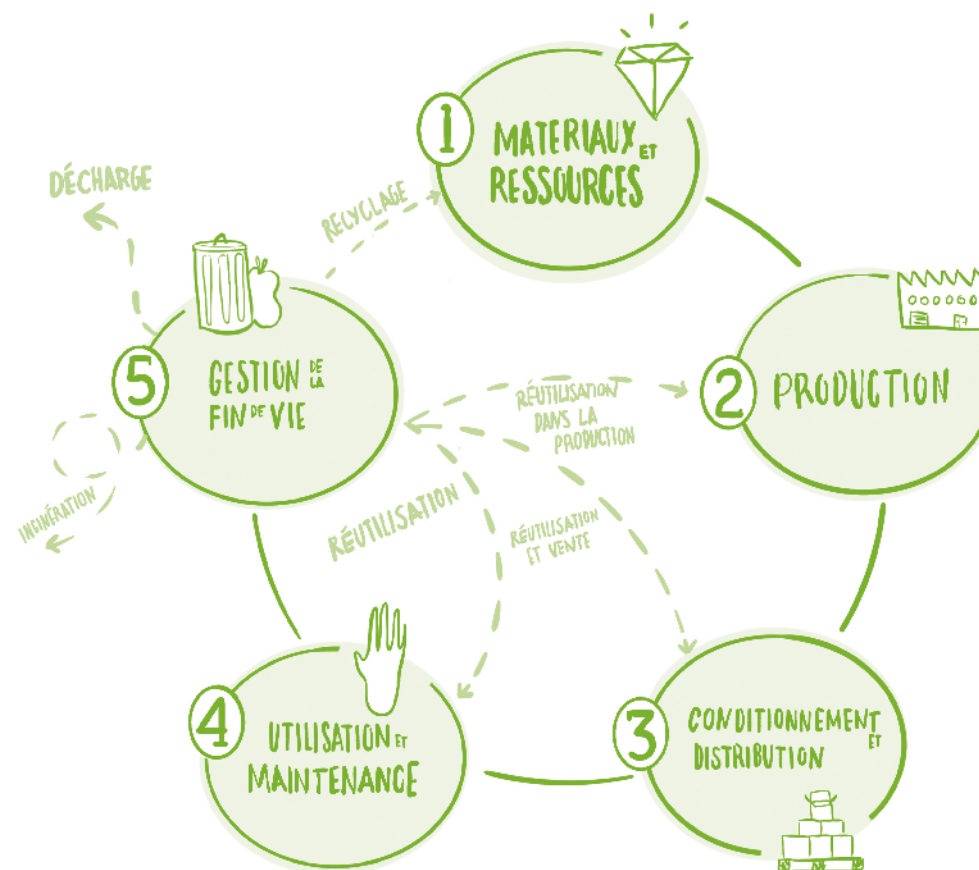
1 MATERIAUX ET RESSOURCES

2 PRODUCTION

3 CONDITIONNEMENT ET DISTRIBUTION

4 UTILISATION ET MAINTENANCE

5 GESTION DE LA FIN DE VIE

DÉCHARGE

RECYCLAGE

RÉUTILISATION DANS LA PRODUCTION

RÉUTILISATION

RÉUTILISATION ET VENTE

INCINÉRATION